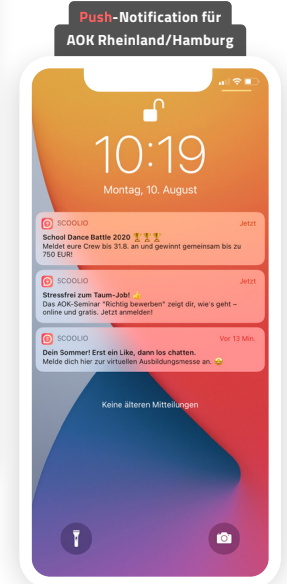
Push-Notification für AOK Rheinland/Hamburg

10:19

Montag, 10. August

SCOOLIO
Jetzt
School Dance Battle 2020 🏆🏆🏆
Meldet eure Crew bis 31.8. an und gewinnt gemeinsam bis zu 750 EUR!

SCOOLIO
Jetzt
Stressfrei zum Taum-Job! ✨
Das AOK-Seminar "Richtig bewerben" zeigt dir, wie's geht – online und gratis. Jetzt anmelden!

SCOOLIO
Vor 13 Min.
Dein Sommer! Erst ein Like, dann los chatten.
Melde dich hier zur virtuellen Ausbildungsmesse an. 😄

Keine älteren Mitteilungen